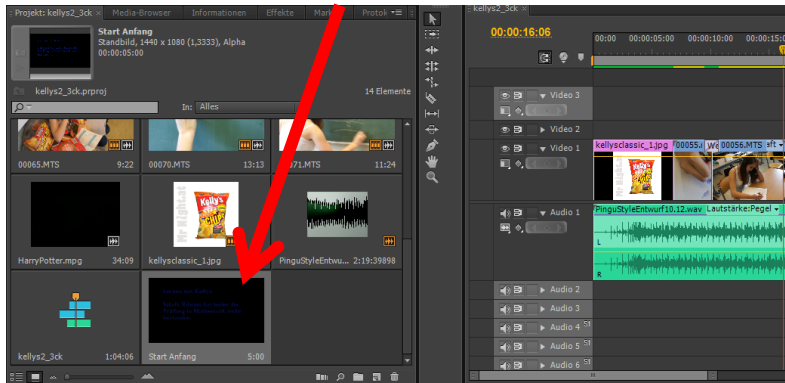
Projekt: kellys2_3ck ×   Media-Browser   Informationen   Effekte   Mark   Protok

Start Anfang
Standbild, 1440 x 1080 (1,3333), Alpha
00:00:05:00

kellys2_3ck.prproj   14 Elemente

In: Alles

00065.MTS 9:22
00070.MTS 13:13
071.MTS 11:24

HarryPotter.mpg 34:09
kellysclassic_1.jpg
PinguStyleEntwu 2:19:39898

kellys2_3ck 1:04:06
Start Anfang 5:00

kellys2_3ck ×

00:00:16:06

00:00   00:00:05:00   00:00:10:00   00:00:15

Video 3
Video 2
Video 1
Audio 1
Audio 2
Audio 3
Audio 4
Audio 5
Audio 6

kellysclassic_1.jpg   00055.   00056.MTS
PinguStyleEntwurf10.12.wav   Lautstärke:Pegel
L
R